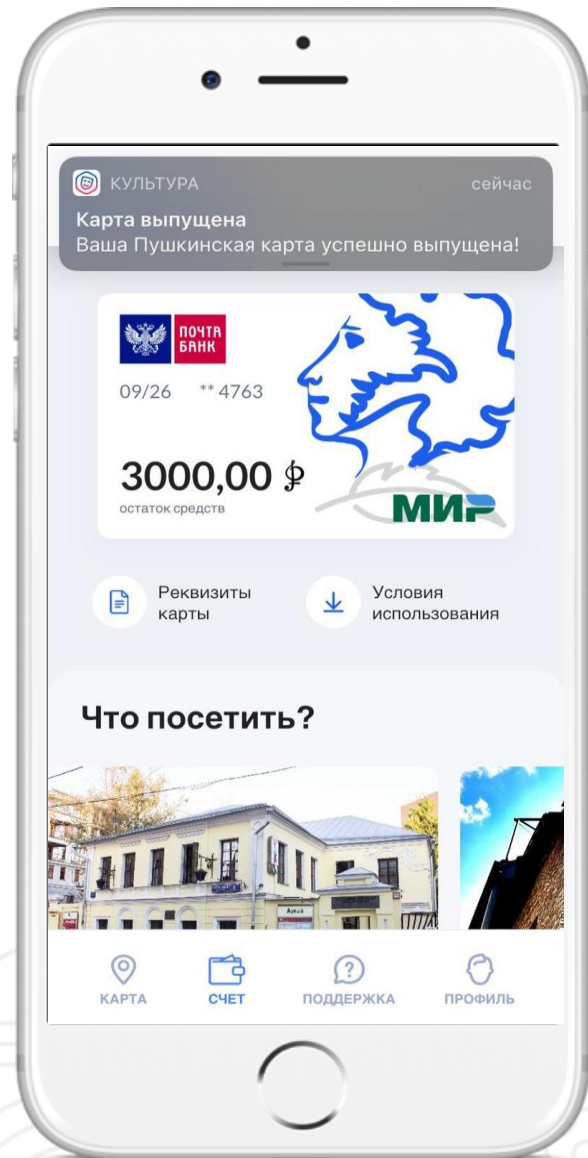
КУЛЬТУРА сейчас
Карта выпущена
Ваша Пушкинская карта успешно выпущена!

ПОЧТА БАНК
09/26 ** 4763
3000,00 ₽
остаток средств
МИР

Реквизиты карты
Условия использования

Что посетить?

КАРТА
СЧЕТ
ПОДДЕРЖКА
ПРОФИЛЬ